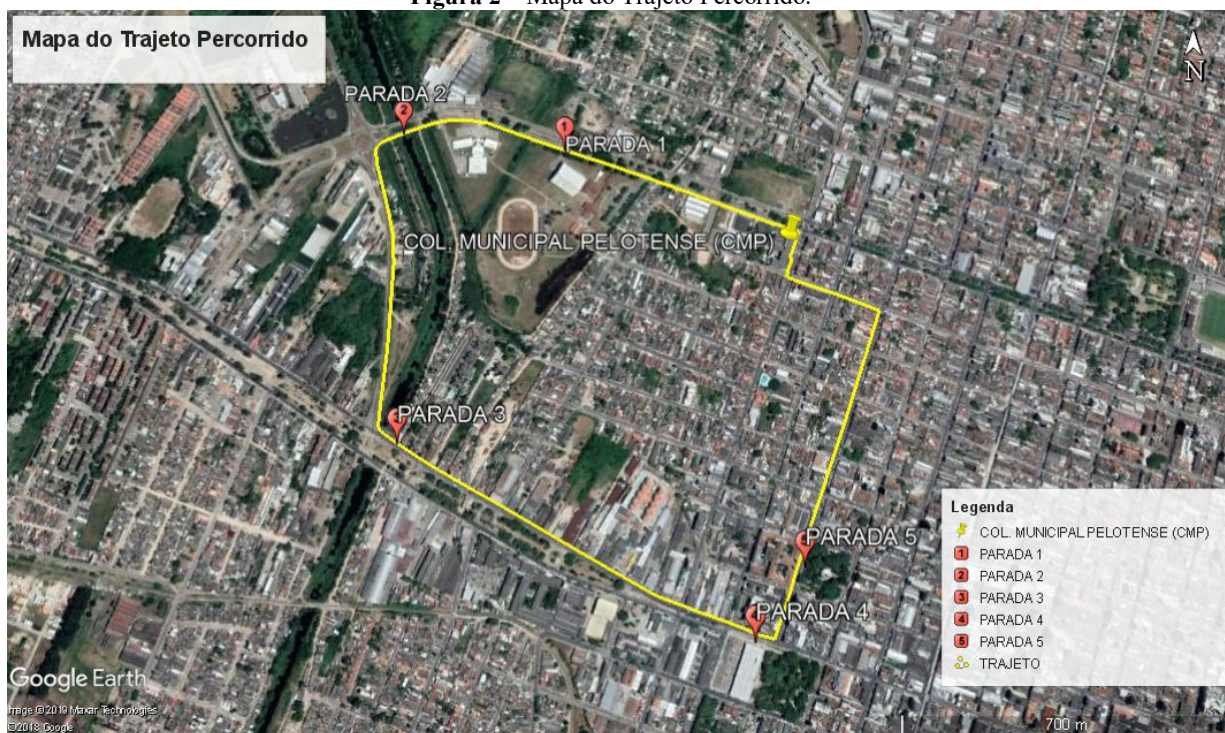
Figura 2 – Mapa do Trajeto Percorrido.

Mapa do Trajeto Percorrido

N

PARADA 2
2
1
PARADA 1

COL. MUNICIPAL PELOTENSE (CMP)

PARADA 3

PARADA 5

PARADA 4

Legenda
COL. MUNICIPAL PELOTENSE (CMP)
1 PARADA 1
2 PARADA 2
3 PARADA 3
4 PARADA 4
5 PARADA 5
TRAJETO

Google Earth
Image ©2019 Maxar Technologies
©2018 Google

700 m